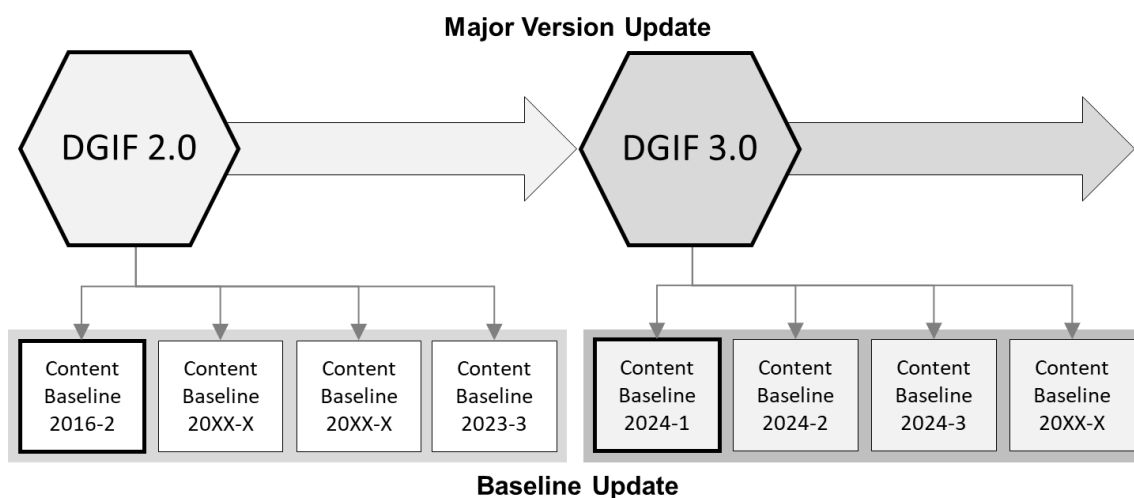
Major Version Update

DGIF 2.0

DGIF 3.0

Content Baseline 2016-2

Content Baseline 20XX-X

Content Baseline 20XX-X

Content Baseline 2023-3

Content Baseline 2024-1

Content Baseline 2024-2

Content Baseline 2024-3

Content Baseline 20XX-X

Baseline Update